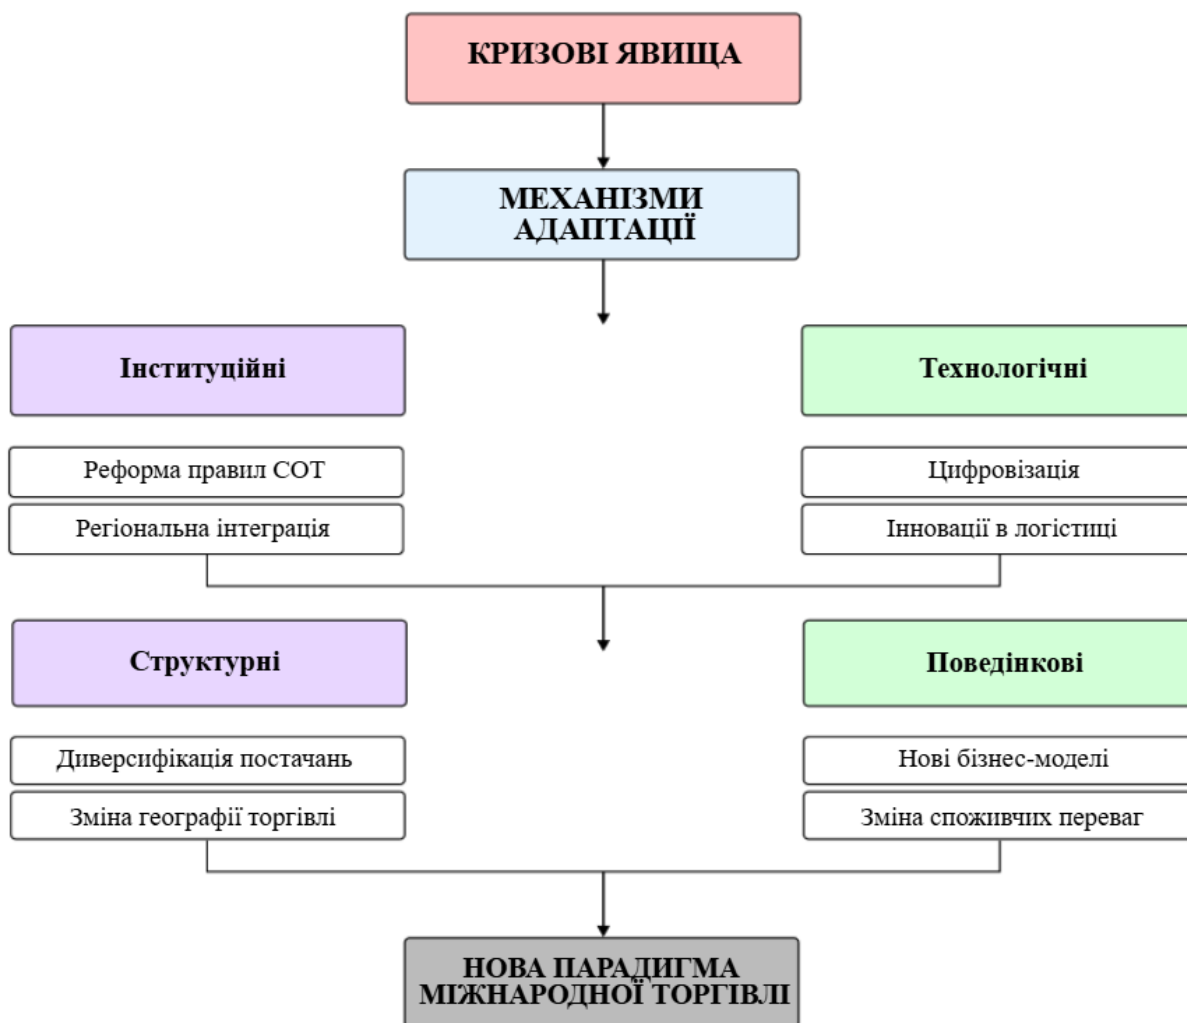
КРИЗОВІ ЯВИЩА

МЕХАНІЗМИ АДАПТАЦІЇ

Інституційні

Реформа правил СОТ

Регіональна інтеграція

Технологічні

Цифровізація

Інновації в логістиці

Структурні

Диверсифікація постачань

Зміна географії торгівлі

Поведінкові

Нові бізнес-моделі

Зміна споживчих переваг

НОВА ПАРАДИГМА МІЖНАРОДНОЇ ТОРГІВЛІ